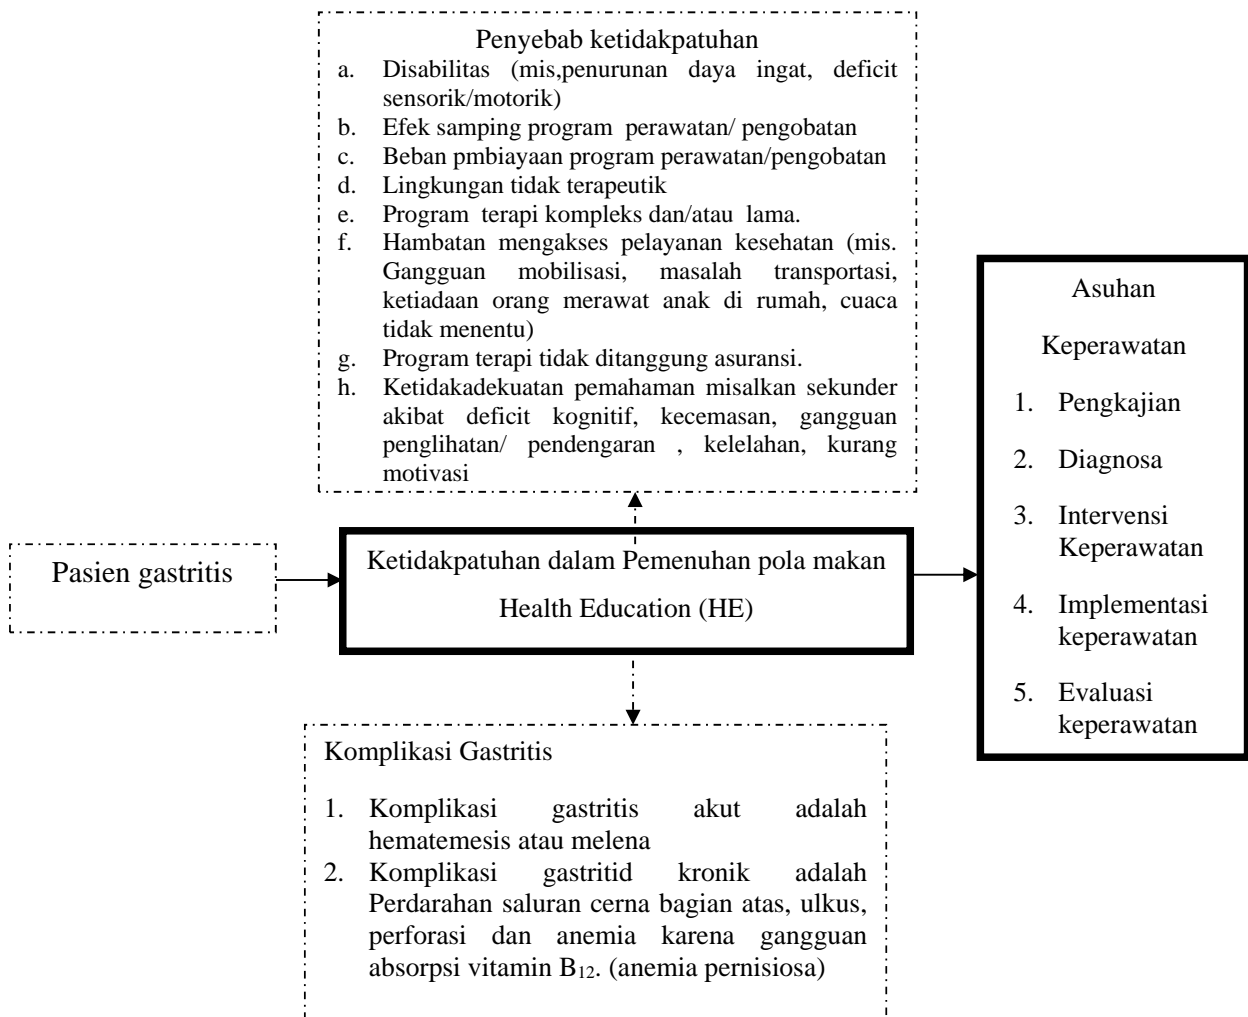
Penyebab ketidakpatuhan

a. Disabilitas (mis,penurunan daya ingat, deficit sensorik/motorik)
b. Efek samping program perawatan/ pengobatan
c. Beban pmbiayaan program perawatan/pengobatan
d. Lingkungan tidak terapeutik
e. Program terapi kompleks dan/atau lama.
f. Hambatan mengakses pelayanan kesehatan (mis. Gangguan mobilisasi, masalah transportasi, ketiadaan orang merawat anak di rumah, cuaca tidak menentu)
g. Program terapi tidak ditanggung asuransi.
h. Ketidakadekuatan pemahaman misalkan sekunder akibat deficit kognitif, kecemasan, gangguan penglihatan/ pendengaran , kelelahan, kurang motivasi

Pasien gastritis

Ketidakpatuhan dalam Pemenuhan pola makan

Health Education (HE)

Asuhan

Keperawatan

1. Pengkajian
2. Diagnosa
3. Intervensi Keperawatan
4. Implementasi keperawatan
5. Evaluasi keperawatan

Komplikasi Gastritis

1. Komplikasi gastritis akut adalah hematemesis atau melena
2. Komplikasi gastritid kronik adalah Perdarahan saluran cerna bagian atas, ulkus, perforasi dan anemia karena gangguan absorpsi vitamin $B_{12}$. (anemia pernisiosa)